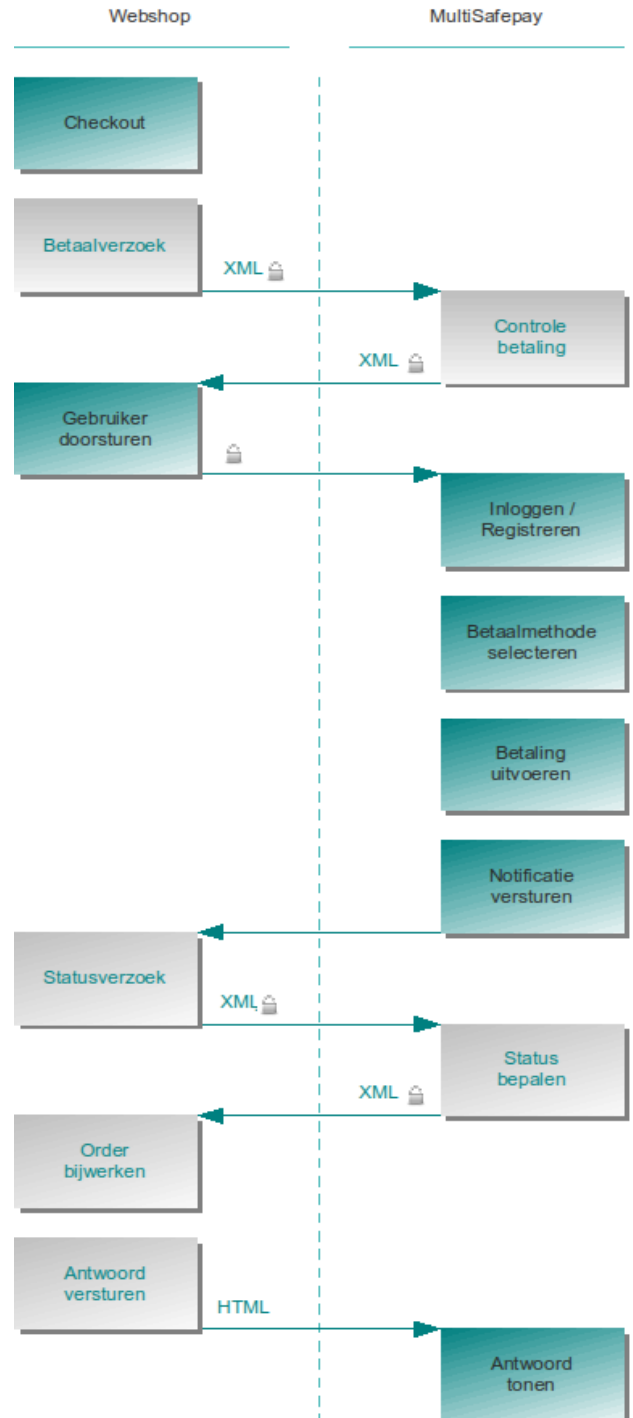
Webshop

MultiSafepay

Checkout

Betaalverzoek

XML

Controle betaling

XML

Gebruiker doorsturen

Inloggen / Registreren

Betaalmethode selecteren

Betaling uitvoeren

Notificatie versturen

Statusverzoek

XML

Status bepalen

XML

Order bijwerken

Antwoord versturen

HTML

Antwoord tonen